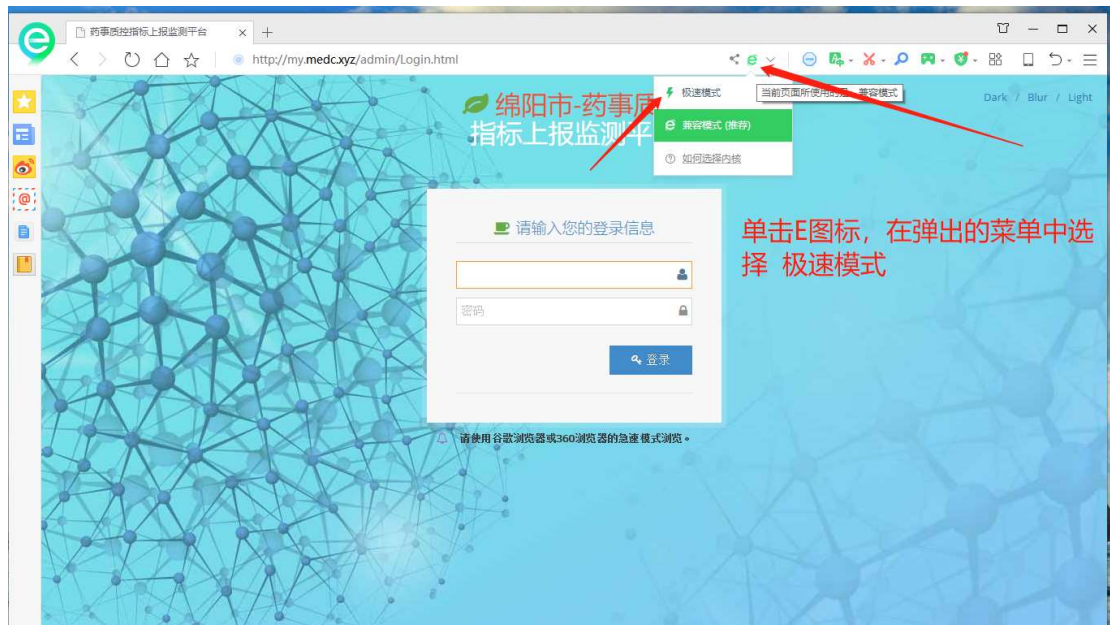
药事质控指标上报监测平台 ×

http://my.medc.xyz/admin/Login.html

极速模式
当前页面所使用的… 兼容模式
兼容模式 (推荐)
如何选择内核

绵阳市-药事质
指标上报监测平

Dark / Blur / Light

请输入您的登录信息

密码

登录

单击E图标，在弹出的菜单中选择 极速模式

请使用谷歌浏览器或360浏览器的急速模式浏览。